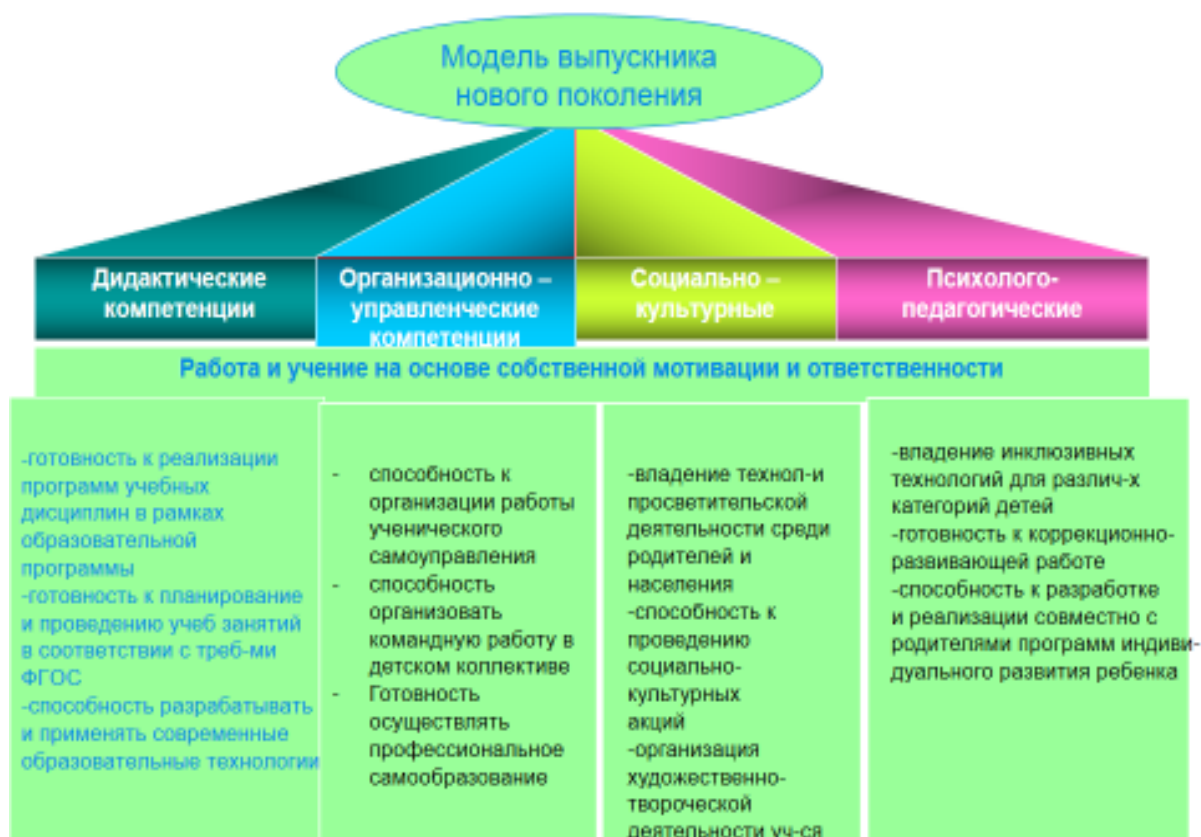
Модель выпускника нового поколения

Дидактические компетенции

Организационно – управленческие компетенции

Социально – культурные

Психолого-педагогические

Работа и учение на основе собственной мотивации и ответственности

-готовность к реализации программ учебных дисциплин в рамках образовательной программы
-готовность к планирование и проведению учеб занятий в соответствии с треб-ми ФГОС
-способность разрабатывать и применять современные образовательные технологии

- способность к организации работы ученического самоуправления
- способность организовать командную работу в детском коллективе
- Готовность осуществлять профессиональное самообразование

-владение технол-и просветительской деятельности среди родителей и населения
-способность к проведению социально-культурных акций
-организация художественно-творческой деятельности уч-ся

-владение инклюзивных технологий для различ-х категорий детей
-готовность к коррекционно-развивающей работе
-способность к разработке и реализации совместно с родителями программ индивидуального развития ребенка